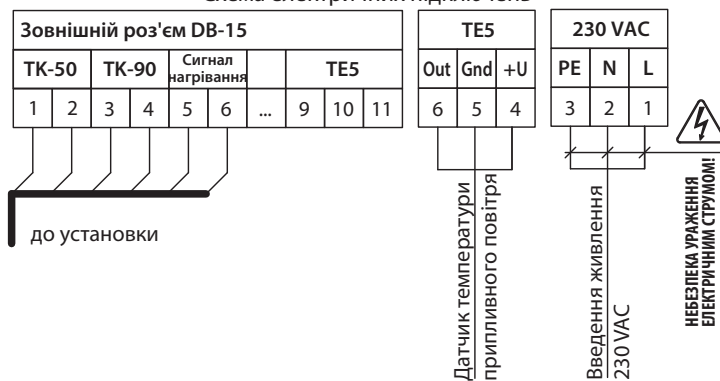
Схема електричних підключень

| Зовнішній роз'єм DB-15 | | | | | | | | | |
|---|---|---|---|---|---|---|---|---|---|
| ТК-50 | | ТК-90 | | Сигнал нагрівання | | | TE5 | | |
| 1 | 2 | 3 | 4 | 5 | 6 | ... | 9 | 10 | 11 |

| TE5 | | |
|---|---|---|
| Out | Gnd | +U |
| 6 | 5 | 4 |

| 230 VAC | | |
|---|---|---|
| PE | N | L |
| 3 | 2 | 1 |

до установки

Датчик температури припливного повітря

Введення живлення 230 VAC

НЕБЕЗПЕКА УРАЖЕННЯ ЕЛЕКТРИЧНИМ СТРУМОМ!